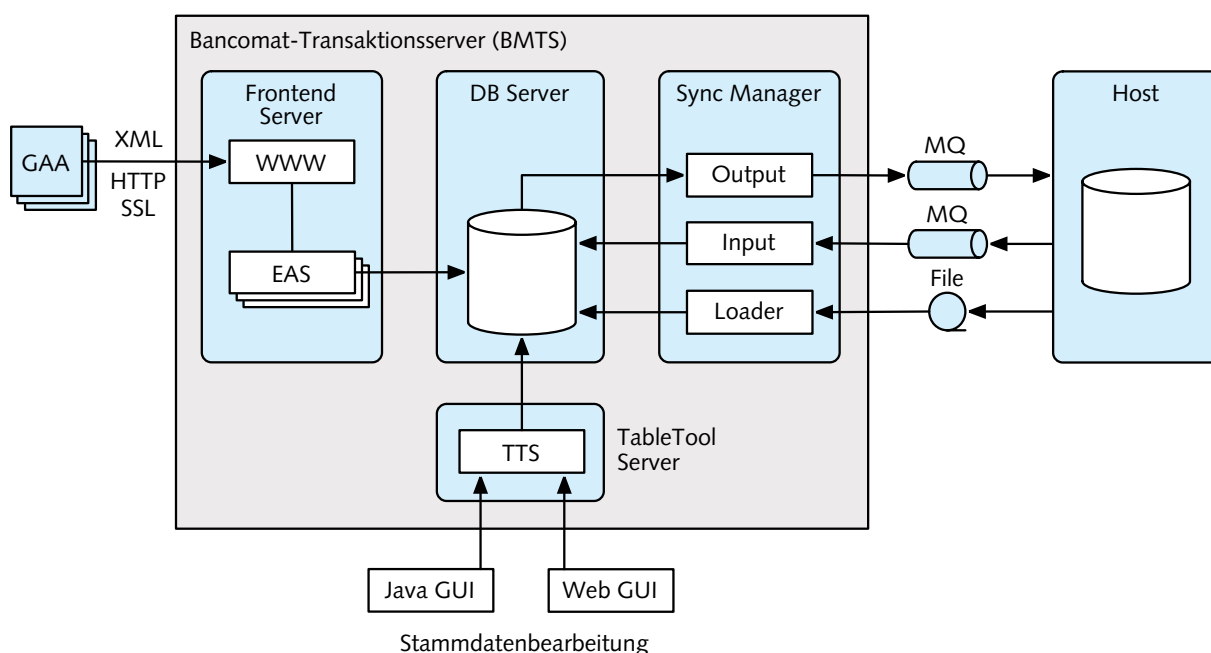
Bancomat-Transaktionsserver (BMTS)

GAA

XML

HTTP
SSL

Frontend Server

WWW

EAS

DB Server

Sync Manager

Output

Input

Loader

MQ

MQ

File

Host

TTS

TableTool Server

Java GUI

Web GUI

Stammdatenbearbeitung